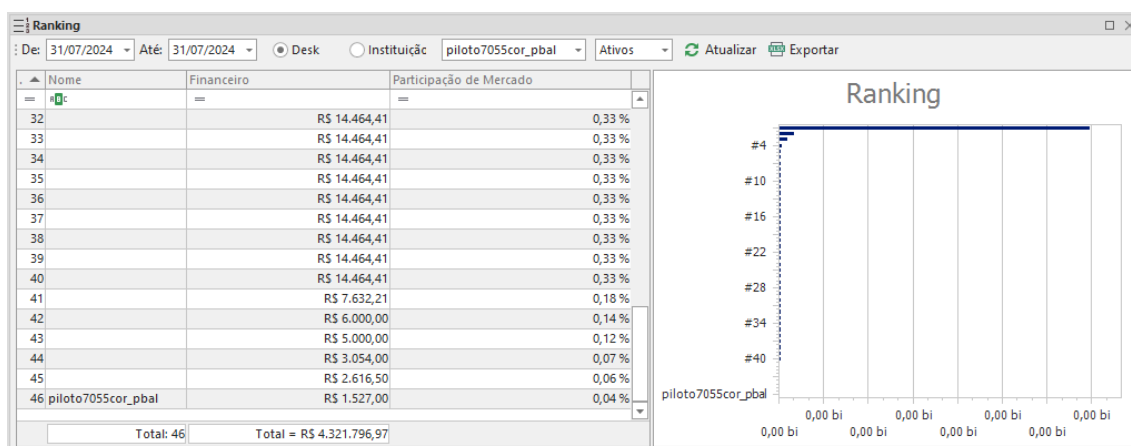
Ranking

De: 31/07/2024 Até: 31/07/2024 Desk Instituição piloto7055cor_pbal Ativos Atualizar Exportar

| | Nome | Financeiro | Participação de Mercado |
|---|---|---|---|
| 32 | | R$ 14.464,41 | 0,33 % |
| 33 | | R$ 14.464,41 | 0,33 % |
| 34 | | R$ 14.464,41 | 0,33 % |
| 35 | | R$ 14.464,41 | 0,33 % |
| 36 | | R$ 14.464,41 | 0,33 % |
| 37 | | R$ 14.464,41 | 0,33 % |
| 38 | | R$ 14.464,41 | 0,33 % |
| 39 | | R$ 14.464,41 | 0,33 % |
| 40 | | R$ 14.464,41 | 0,33 % |
| 41 | | R$ 7.632,21 | 0,18 % |
| 42 | | R$ 6.000,00 | 0,14 % |
| 43 | | R$ 5.000,00 | 0,12 % |
| 44 | | R$ 3.054,00 | 0,07 % |
| 45 | | R$ 2.616,50 | 0,06 % |
| 46 | piloto7055cor_pbal | R$ 1.527,00 | 0,04 % |

Total: 46 Total = R$ 4.321.796,97

Ranking

#4
#10
#16
#22
#28
#34
#40
piloto7055cor_pbal

0,00 bi 0,00 bi 0,00 bi 0,00 bi
0,00 bi 0,00 bi 0,00 bi 0,00 bi